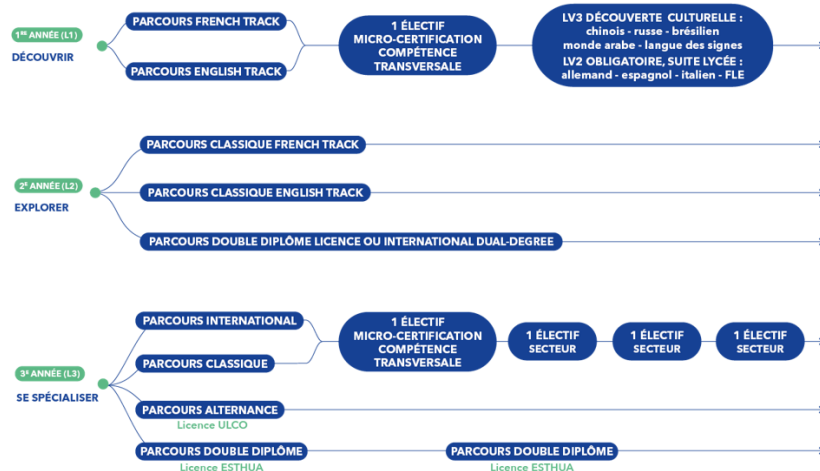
1ère ANNÉE (L1)
DÉCOUVRIR

PARCOURS FRENCH TRACK
PARCOURS ENGLISH TRACK

1 ÉLECTIF MICRO-CERTIFICATION COMPÉTENCE TRANSVERSALE

LV3 DÉCOUVERTE CULTURELLE : chinois - russe - brésilien monde arabe - langue des signes
LV2 OBLIGATOIRE, SUITE LYCÉE : allemand - espagnol - italien - FLE

2e ANNÉE (L2)
EXPLORER

PARCOURS CLASSIQUE FRENCH TRACK
PARCOURS CLASSIQUE ENGLISH TRACK
PARCOURS DOUBLE DIPLÔME LICENCE OU INTERNATIONAL DUAL-DEGREE

3e ANNÉE (L3)
SE SPÉCIALISER

PARCOURS INTERNATIONAL
PARCOURS CLASSIQUE

1 ÉLECTIF MICRO-CERTIFICATION COMPÉTENCE TRANSVERSALE

1 ÉLECTIF SECTEUR
1 ÉLECTIF SECTEUR
1 ÉLECTIF SECTEUR

PARCOURS ALTERNANCE
Licence ULCO

PARCOURS DOUBLE DIPLÔME
Licence ESTHUA

PARCOURS DOUBLE DIPLÔME
Licence ESTHUA